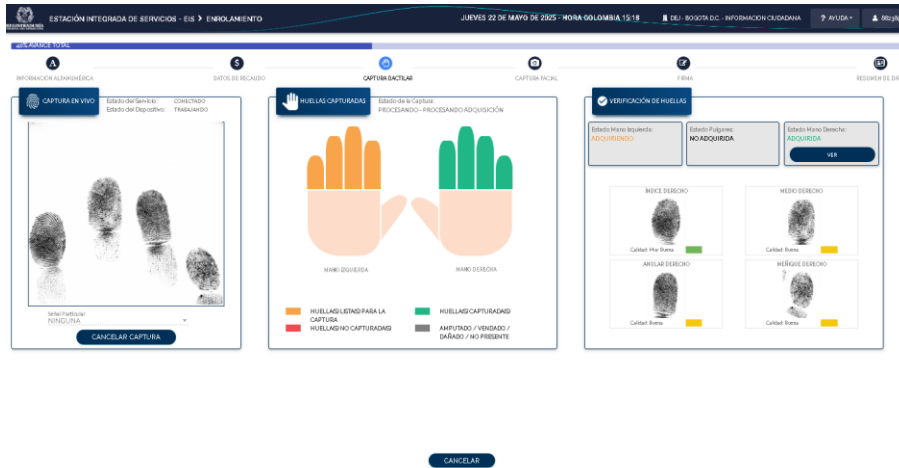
ESTACIÓN INTEGRADA DE SERVICIOS - EIS > ENROLAMIENTO

JUEVES 22 DE MAYO DE 2025 - HORA COLOMBIA 15:18

DEJ - BOGOTA D.C. - INFORMACION CIUDADANA

? AYUDA

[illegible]

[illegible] AVANCE TOTAL

INFORMACIÓN ALFANUMÉRICA

DATOS DE RECAUDO

CAPTURA DACTILAR

CAPTURA FACIAL

FIRMA

RESUMEN DE DA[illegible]

CAPTURA EN VIVO

Estado del Servicio: CONECTADO
Estado del Dispositivo: TRABAJANDO

Señal Particular
NINGUNA

CANCELAR CAPTURA

HUELLAS CAPTURADAS

Estado de la Captura:
PROCESANDO - PROCESANDO ADQUISICIÓN

MANO IZQUIERDA

MANO DERECHA

HUELLA(S) LISTA(S) PARA LA CAPTURA

HUELLA(S) CAPTURADA(S)

HUELLA(S) NO CAPTURADA(S)

AMPUTADO / VENDADO / DAÑADO / NO PRESENTE

VERIFICACIÓN DE HUELLAS

Estado Mano Izquierda:
ADQUIRIENDO

Estado Pulgares:
NO ADQUIRIDA

Estado Mano Derecha:
ADQUIRIDA

VER

ÍNDICE DERECHO

Calidad: Muy Buena

MEDIO DERECHO

Calidad: Buena

ANULAR DERECHO

Calidad: Buena

MEÑIQUE DERECHO

Calidad: Buena

CANCELAR